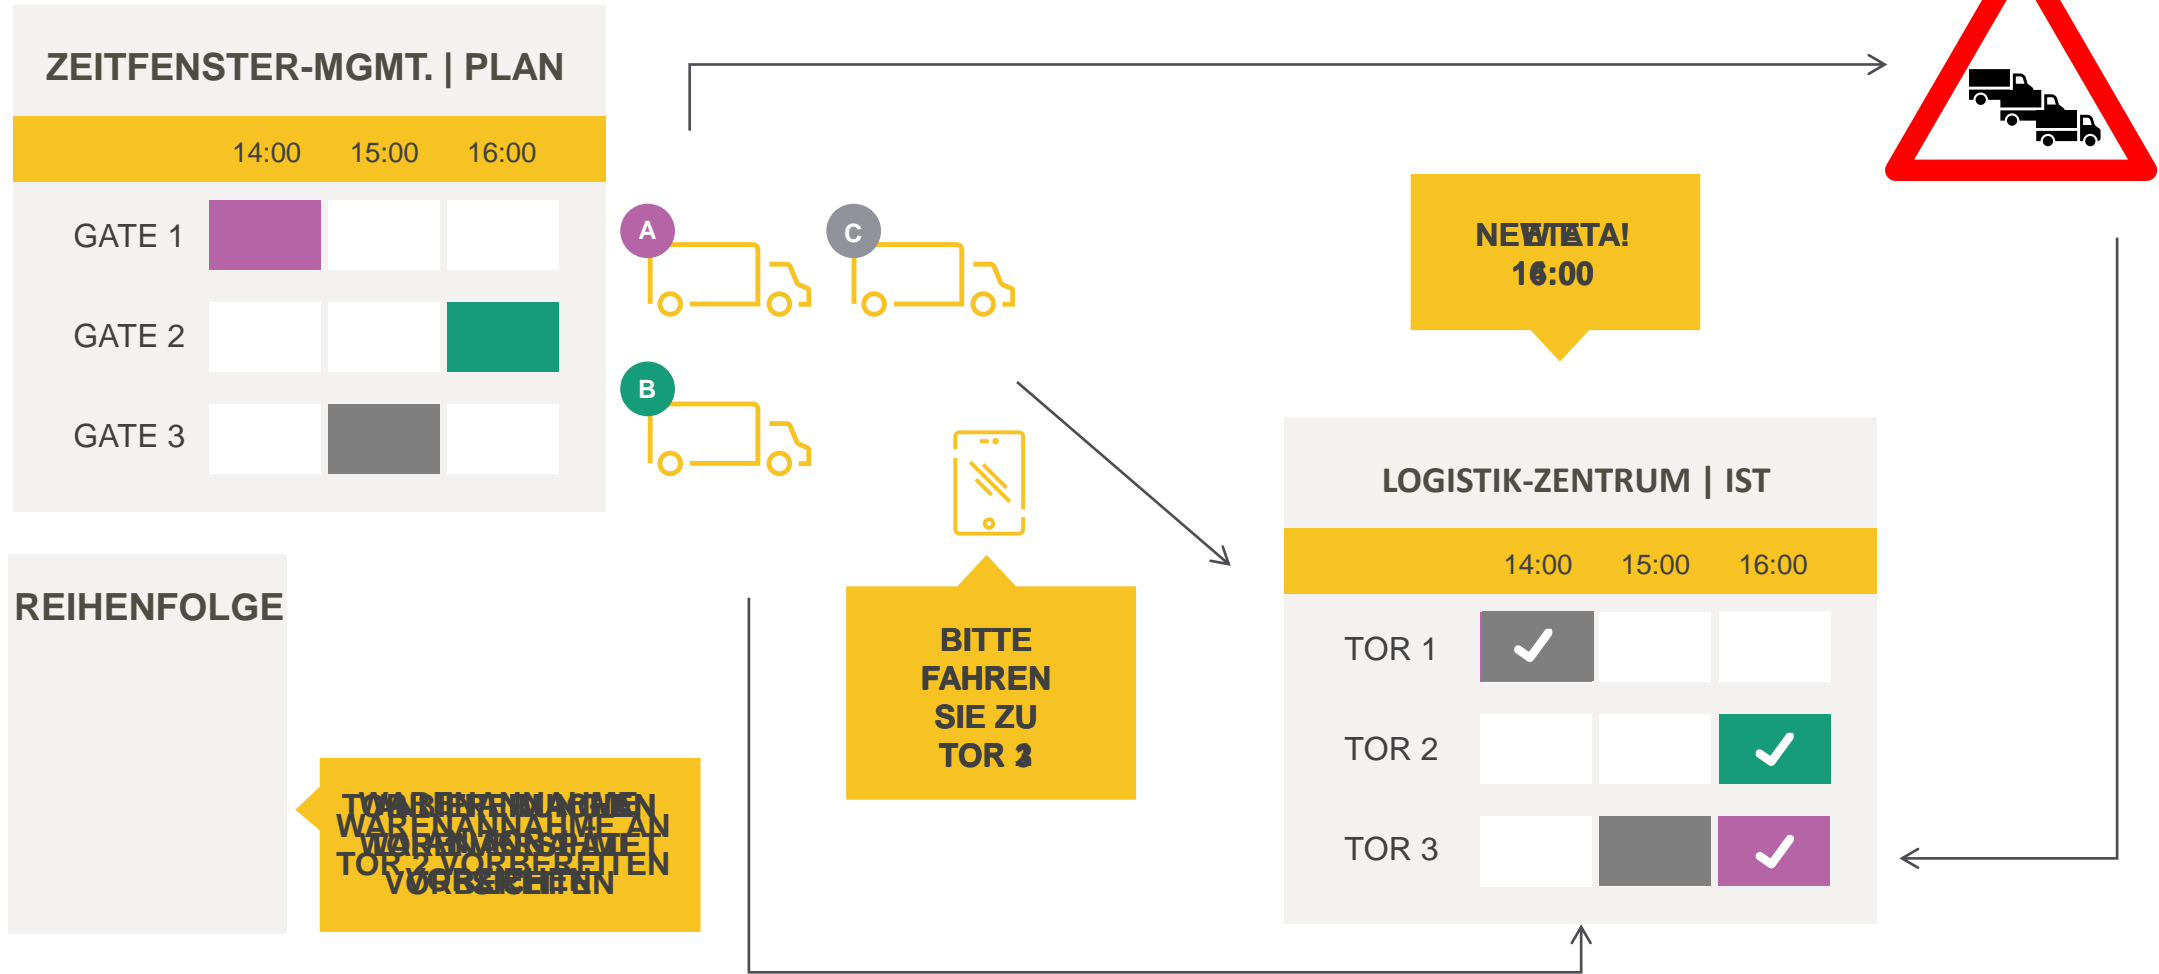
ZEITFENSTER-MGMT. | PLAN

| | 14:00 | 15:00 | 16:00 |
|---|---|---|---|
| GATE 1 | | | |
| GATE 2 | | | |
| GATE 3 | | | |

A

C

B

NEW ETA!
16:00

LOGISTIK-ZENTRUM | IST

| | 14:00 | 15:00 | 16:00 |
|---|---|---|---|
| TOR 1 | ✓ | | |
| TOR 2 | | | ✓ |
| TOR 3 | | | ✓ |

REIHENFOLGE

BITTE FAHREN SIE ZU TOR 2

WARENANNAHME AN TOR 2 VORBEREITEN

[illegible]